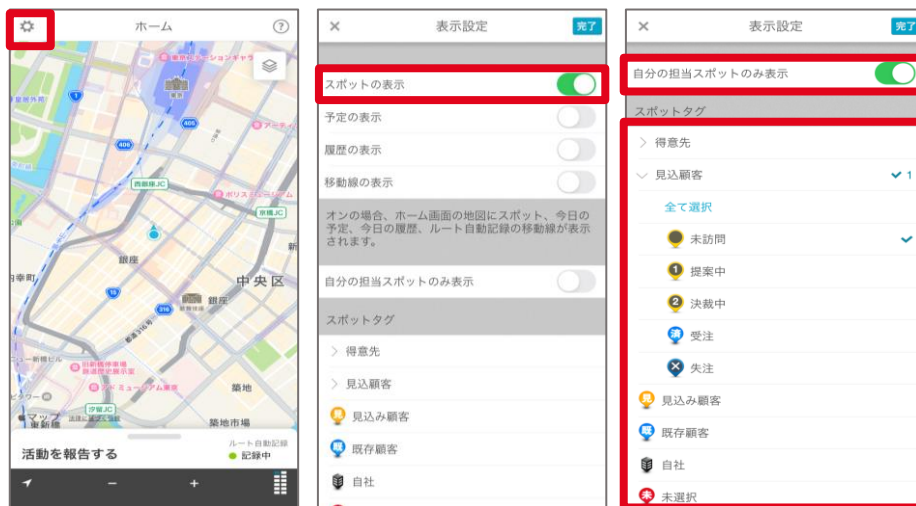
ホーム

?

銀座

中央区

築地

築地市場

有楽町

西銀座JC

京橋JC

汐留JC

マップ

活動を報告する

ルート自動記録

記録中

−

+

×

表示設定

完了

スポットの表示

予定の表示

履歴の表示

移動線の表示

オンの場合、ホーム画面の地図にスポット、今日の予定、今日の履歴、ルート自動記録の移動線が表示されます。

自分の担当スポットのみ表示

スポットタグ

> 得意先

> 見込顧客

見込み顧客

既存顧客

自社

×

表示設定

完了

自分の担当スポットのみ表示

スポットタグ

> 得意先

見込顧客

✓1

全て選択

未訪問

✓

提案中

決裁中

受注

失注

見込み顧客

既存顧客

自社

未選択